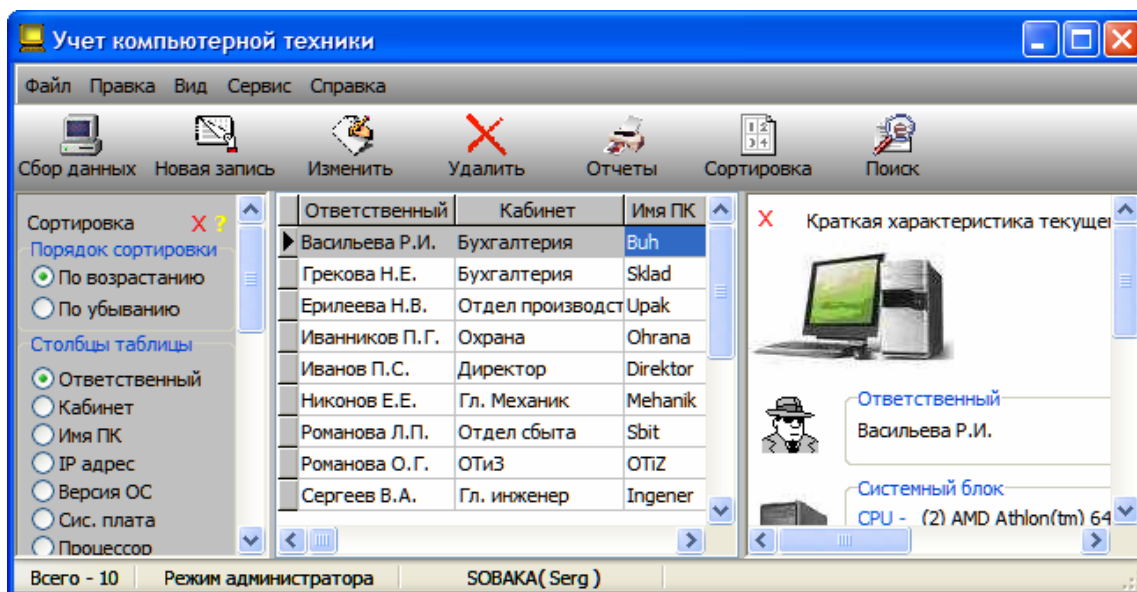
Учет компьютерной техники

Файл Правка Вид Сервис Справка

Сбор данных Новая запись Изменить Удалить Отчеты Сортировка Поиск

Сортировка X ?
Порядок сортировки
По возрастанию
По убыванию
Столбцы таблицы
Ответственный
Кабинет
Имя ПК
IP адрес
Версия ОС
Сис. плата
Процессор

| Ответственный | Кабинет | Имя ПК |
|---|---|---|
| Васильева Р.И. | Бухгалтерия | Buh |
| Грекова Н.Е. | Бухгалтерия | Sklad |
| Ерилеева Н.В. | Отдел производст | Upak |
| Иванников П.Г. | Охрана | Ohrana |
| Иванов П.С. | Директор | Direktor |
| Никонов Е.Е. | Гл. Механик | Mehanik |
| Романова Л.П. | Отдел сбыта | Sbit |
| Романова О.Г. | ОТиЗ | OTiZ |
| Сергеев В.А. | Гл. инженер | Ingener |

X Краткая характеристика текущей

Ответственный
Васильева Р.И.

Системный блок
CPU - (2) AMD Athlon(tm) 64

Всего - 10 Режим администратора SOBAKA( Serg )